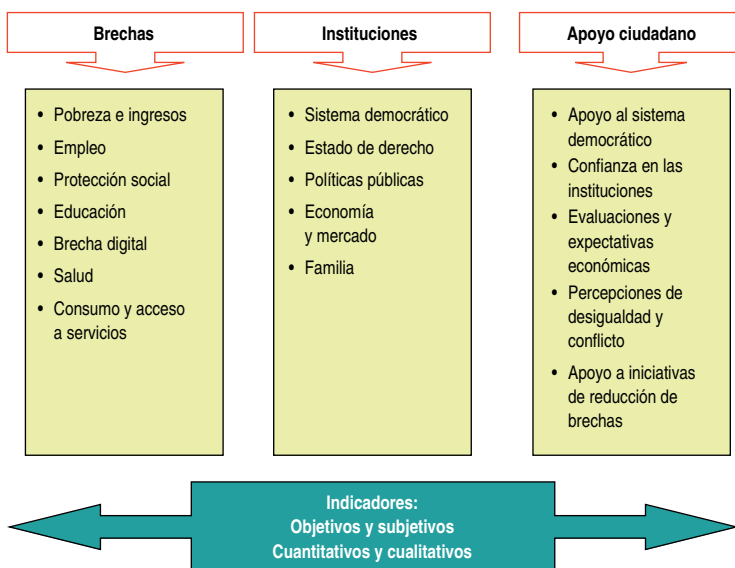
Brechas

Instituciones

Apoyo ciudadano

- Pobreza e ingresos
- Empleo
- Protección social
- Educación
- Brecha digital
- Salud
- Consumo y acceso a servicios

- Sistema democrático
- Estado de derecho
- Políticas públicas
- Economía y mercado
- Familia

- Apoyo al sistema democrático
- Confianza en las instituciones
- Evaluaciones y expectativas económicas
- Percepciones de desigualdad y conflicto
- Apoyo a iniciativas de reducción de brechas

Indicadores:
Objetivos y subjetivos
Cuantitativos y cualitativos